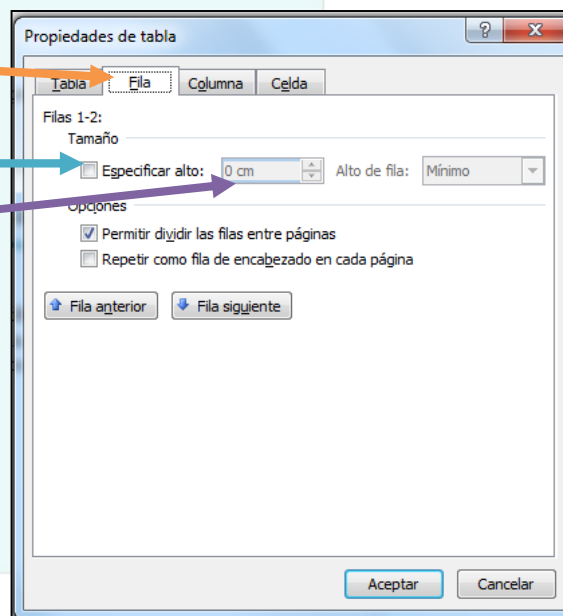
Propiedades de tabla

?

X

Tabla

Fila

Columna

Celda

Filas 1-2:

Tamaño

Especificar alto:

0 cm

Alto de fila:

Mínimo

Opciones

Permitir dividir las filas entre páginas

Repetir como fila de encabezado en cada página

Fila anterior

Fila siguiente

Aceptar

Cancelar